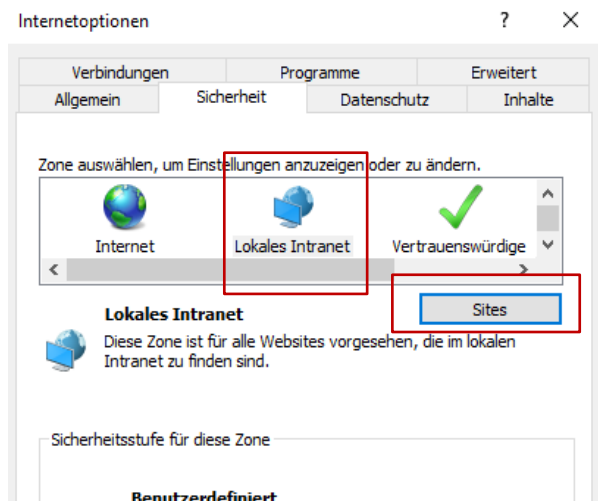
Internetoptionen

?

Verbindungen
Programme
Erweitert
Allgemein
Sicherheit
Datenschutz
Inhalte

Zone auswählen, um Einstellungen anzuzeigen oder zu ändern.

Internet
Lokales Intranet
Vertrauenswürdige

Lokales Intranet

Sites

Diese Zone ist für alle Websites vorgesehen, die im lokalen Intranet zu finden sind.

Sicherheitsstufe für diese Zone

Benutzerdefiniert